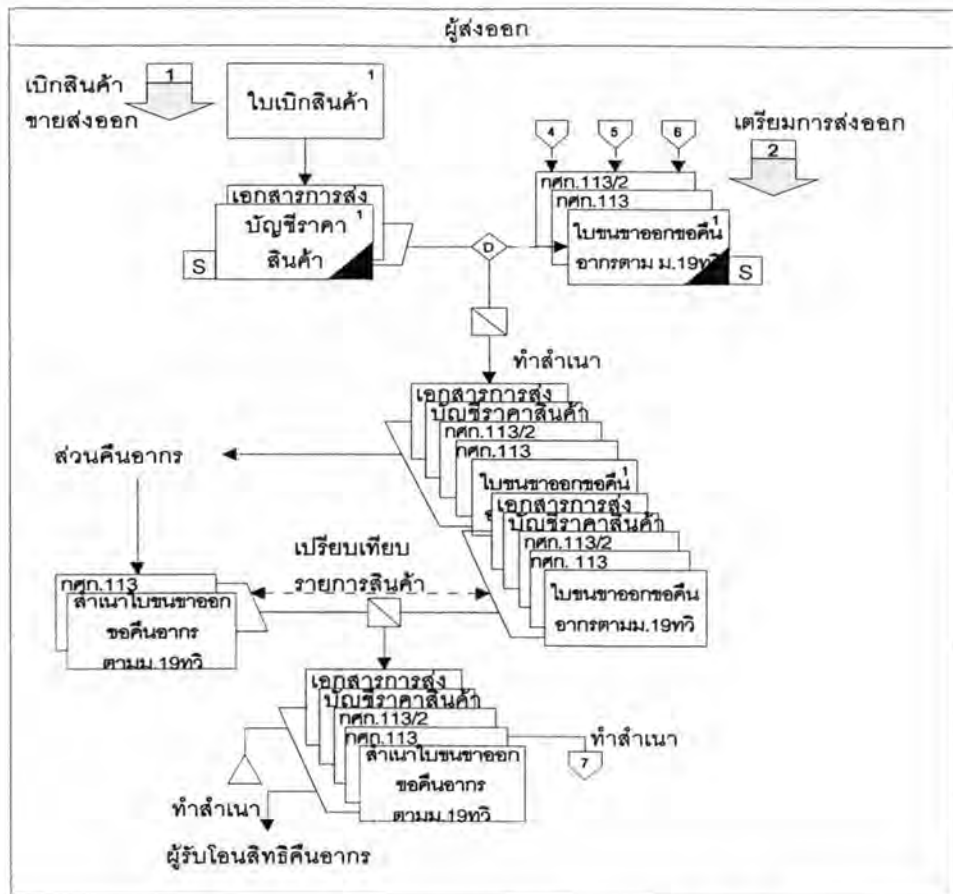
ผู้ส่งออก

เบิกสินค้าขายส่งออก

1

ใบเบิกสินค้า 1

เอกสารการส่ง

บัญชีราคาสินค้า 1

S

4

5

6

เตรียมการส่งออก

2

กศก.113/2

กศก.113

ใบขนขาออกขอคืนอากรตาม ม.19ทวิ 1

S

D

ทำสำเนา

เอกสารการส่ง

บัญชีราคาสินค้า

กศก.113/2

กศก.113

ใบขนขาออกขอคืน 1

เอกสารการส่ง

บัญชีราคาสินค้า

กศก.113/2

กศก.113

ใบขนขาออกขอคืนอากรตามม.19ทวิ

ส่วนคืนอากร

เปรียบเทียบรายการสินค้า

กศก.113

สำเนาใบขนขาออกขอคืนอากรตามม.19ทวิ

เอกสารการส่ง

บัญชีราคาสินค้า

กศก.113/2

กศก.113

สำเนาใบขนขาออกขอคืนอากรตามม.19ทวิ

ทำสำเนา

7

ทำสำเนา

ผู้รับโอนสิทธิคืนอากร